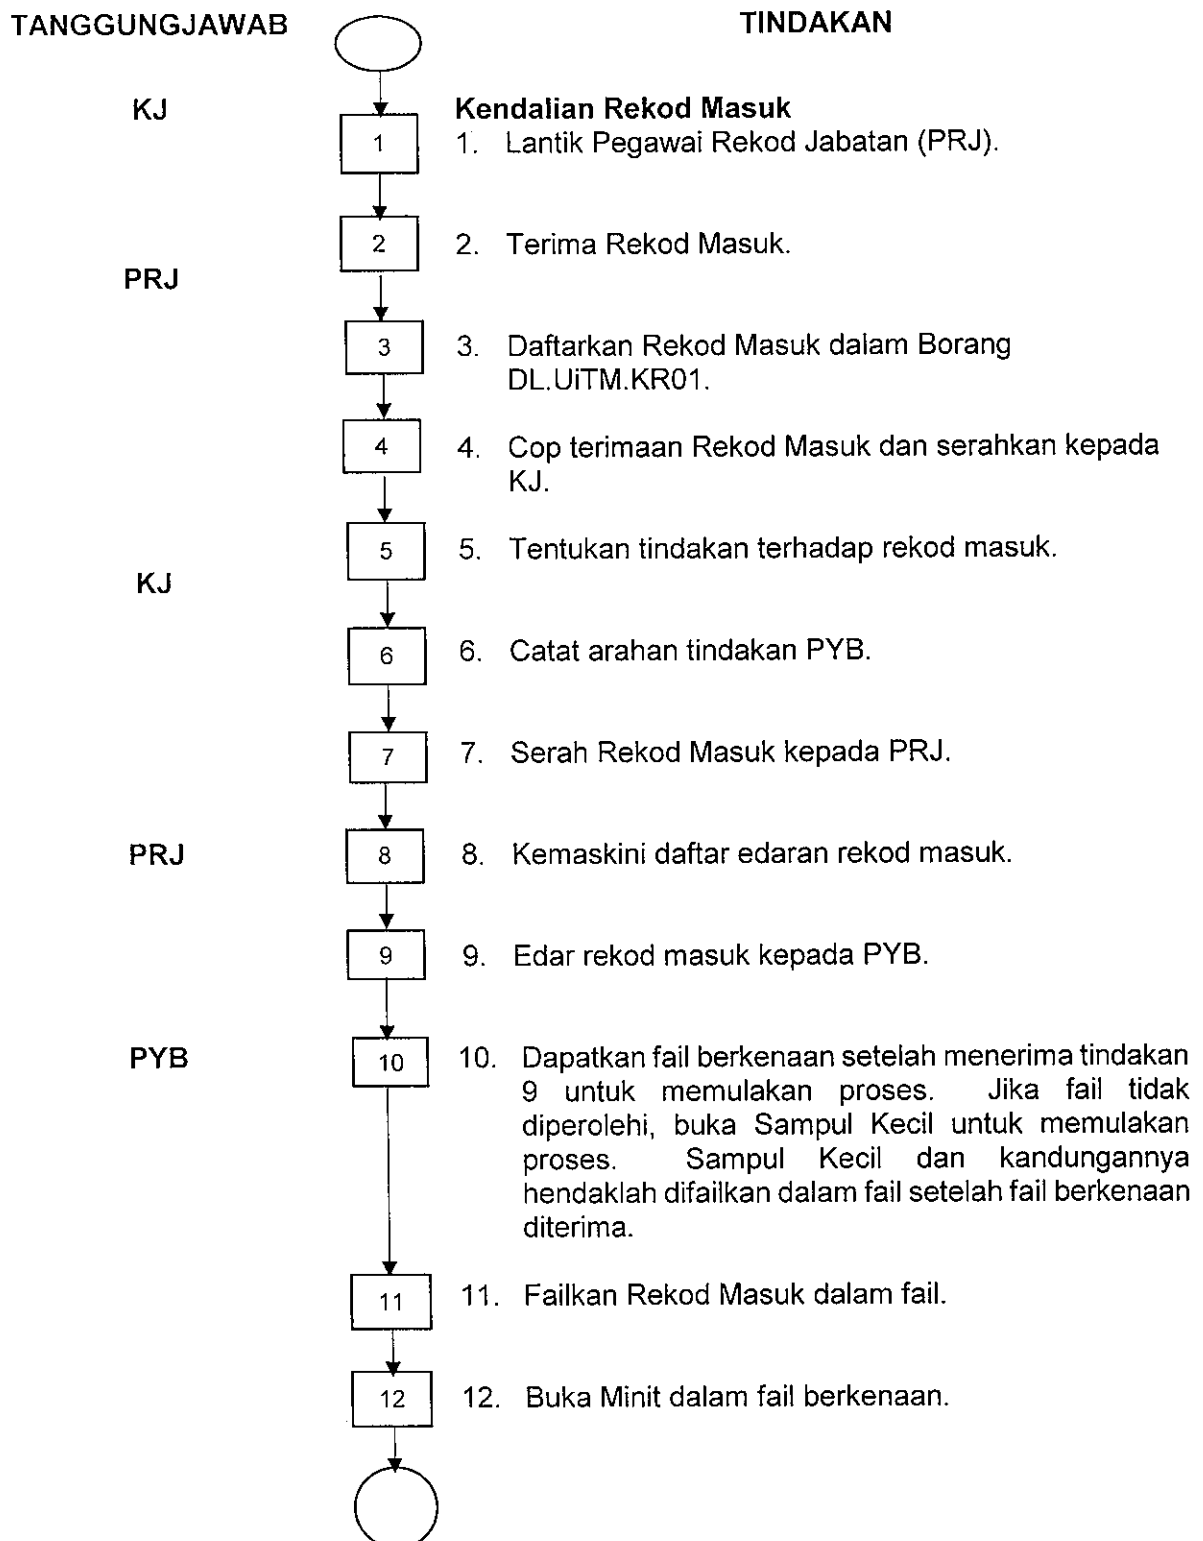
TANGGUNGJAWAB

TINDAKAN

KJ

1

Kendalian Rekod Masuk
1. Lantik Pegawai Rekod Jabatan (PRJ).

2

2. Terima Rekod Masuk.

PRJ

3

3. Daftarkan Rekod Masuk dalam Borang DL.UiTM.KR01.

4

4. Cop terimaan Rekod Masuk dan serahkan kepada KJ.

5

5. Tentukan tindakan terhadap rekod masuk.

KJ

6

6. Catat arahan tindakan PYB.

7

7. Serah Rekod Masuk kepada PRJ.

PRJ

8

8. Kemaskini daftar edaran rekod masuk.

9

9. Edar rekod masuk kepada PYB.

PYB

10

10. Dapatkan fail berkenaan setelah menerima tindakan 9 untuk memulakan proses. Jika fail tidak diperolehi, buka Sampul Kecil untuk memulakan proses. Sampul Kecil dan kandungannya hendaklah difailkan dalam fail setelah fail berkenaan diterima.

11

11. Failkan Rekod Masuk dalam fail.

12

12. Buka Minit dalam fail berkenaan.